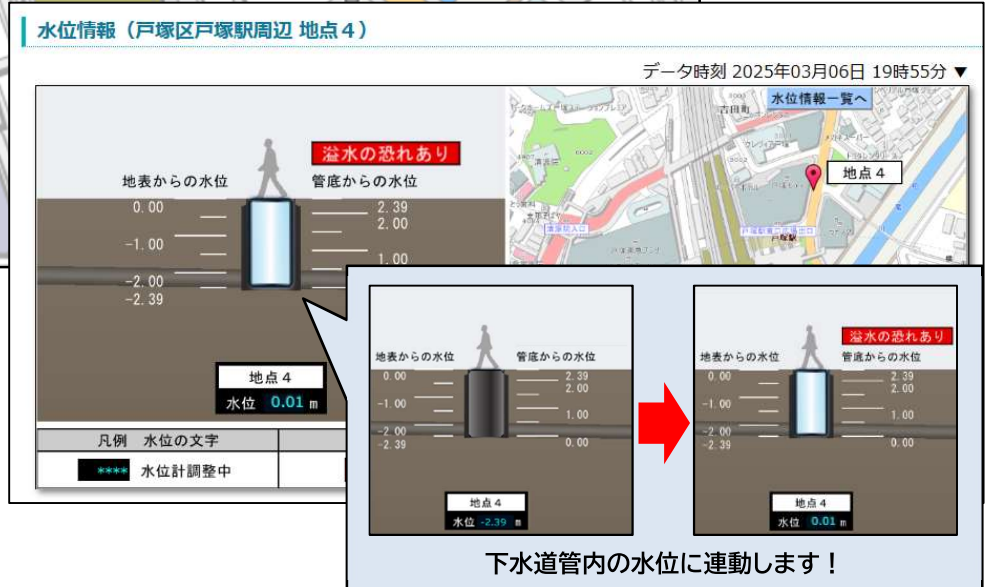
水位情報（戸塚区戸塚駅周辺 地点４）

データ時刻 2025年03月06日 19時55分 ▼

溢水の恐れあり

地表からの水位 管底からの水位

0.00
-1.00
-2.00
-2.39

2.39
2.00
1.00

水位情報一覧へ

地点４

地点４
水位 0.01 m

凡例 水位の文字
**** 水位計調整中

地表からの水位 管底からの水位
0.00
-1.00
-2.00
-2.39
2.39
2.00
1.00
0.00
地点４
水位 -2.39 m

溢水の恐れあり
地表からの水位 管底からの水位
0.00
-1.00
-2.00
-2.39
2.39
2.00
1.00
0.00
地点４
水位 0.01 m

下水道管内の水位に連動します！